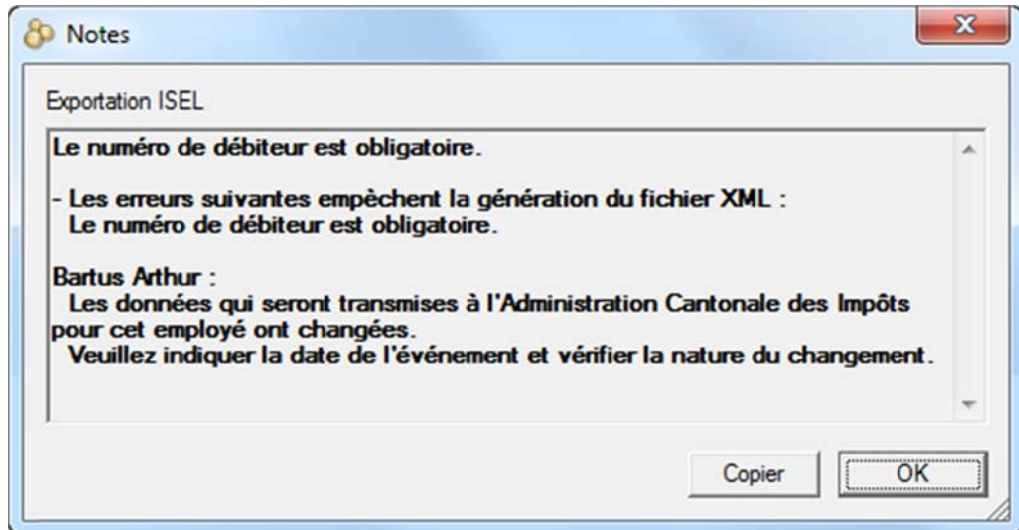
Notes

Exportation ISEL

Le numéro de débiteur est obligatoire.

- Les erreurs suivantes empèchent la génération du fichier XML :
Le numéro de débiteur est obligatoire.

Bartus Arthur :
Les données qui seront transmises à l'Administration Cantonale des Impôts pour cet employé ont changées.
Veuillez indiquer la date de l'événement et vérifier la nature du changement.

Copier

OK